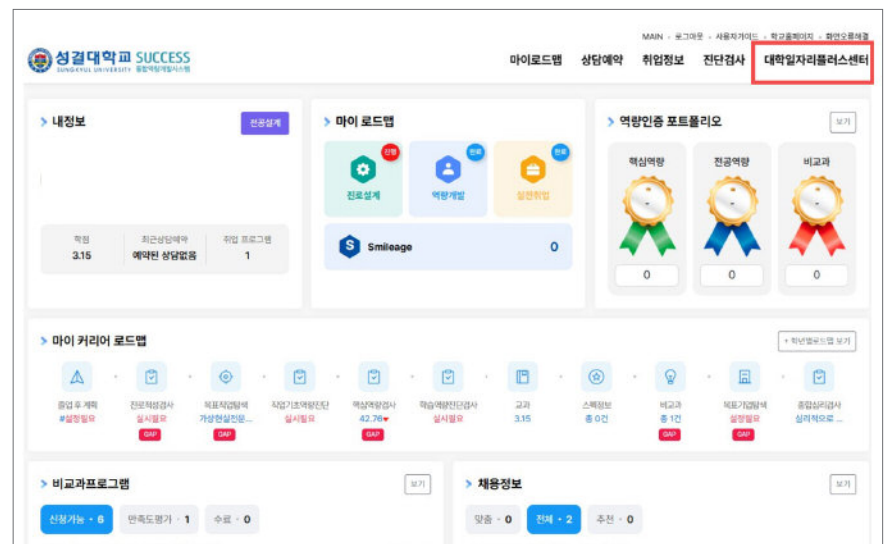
MAIN · 로그아웃 · 사용자가이드 · 학교홈페이지 · 화면오류해결

성결대학교 SUCCESS
SUNG KYUL UNIVERSITY 종합역량개발시스템

마이로드맵 상담예약 취업정보 진단검사 대학일자리플러스센터

> 내정보
전공설계

| 학점 | 최근상담예약 | 취업 프로그램 |
|---|---|---|
| 3.15 | 예약된 상담없음 | 1 |

> 마이 로드맵
진행 진로설계
완료 역량개발
완료 실전취업

Smileage 0

> 역량인증 포트폴리오
보기
핵심역량 0
전공역량 0
비교과 0

> 마이 커리어 로드맵
+ 학년별로드맵 보기

졸업 후 계획 #설정필요
진로적성검사 실시필요 GAP
목표직업탐색 가상현실전문... GAP
직업기초역량진단 실시필요
핵심역량검사 42.76 GAP
학습역량진단검사 실시필요
교과 3.15
스펙정보 총 0건
비교과 총 1건 GAP
목표기업탐색 설정필요 GAP
종합심리검사 심리적으로 ...

> 비교과프로그램
보기
신청가능 · 6 만족도평가 · 1 수료 · 0

> 채용정보
보기
맞춤 · 0 전체 · 2 추천 · 0